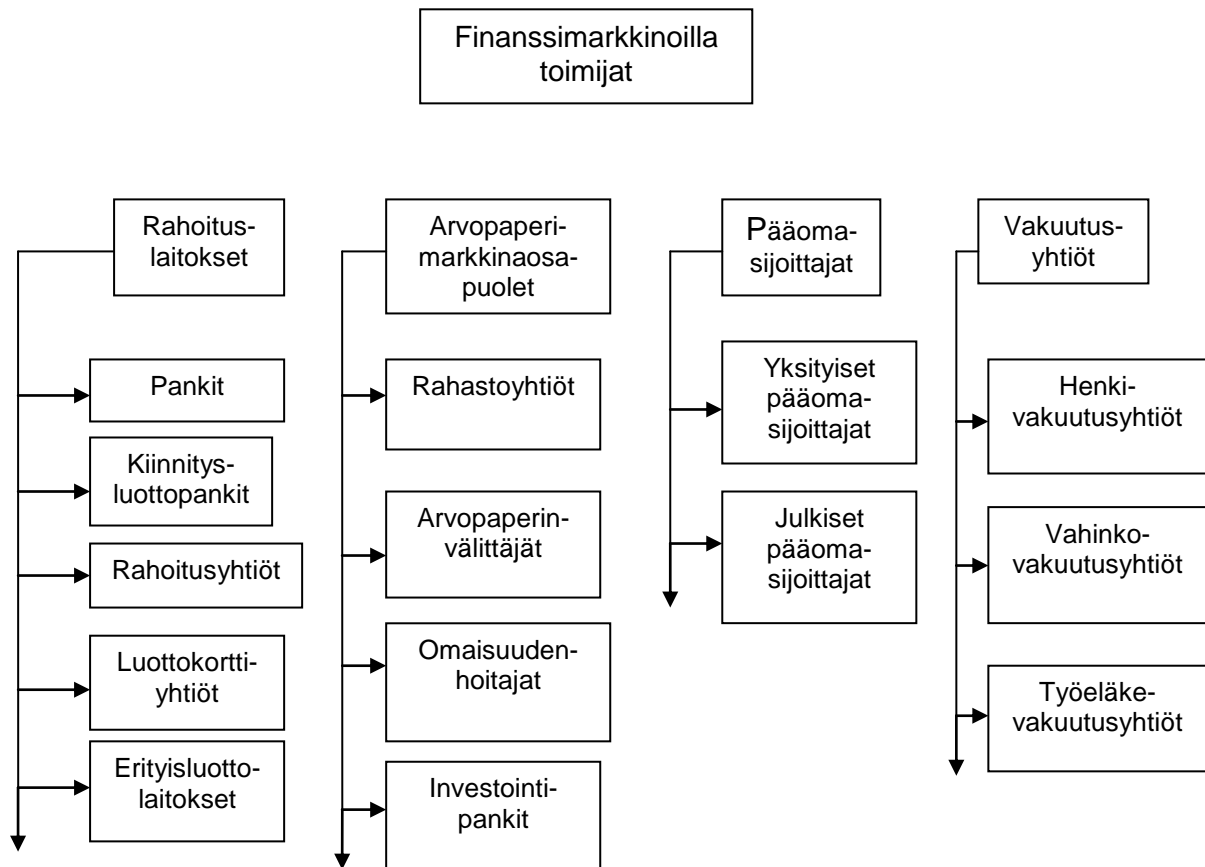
Finanssimarkkinoilla toimijat

Rahoitus-laitokset

Pankit

Kiinnitys-luottopankit

Rahoitusyhtiöt

Luottokortti-yhtiöt

Erityisluotto-laitokset

Arvopaperi-markkinaosa-puolet

Rahastoyhtiöt

Arvopaperin-välittäjät

Omaisuuden-hoitajat

Investointi-pankit

Pääoma-sijoittajat

Yksityiset pääoma-sijoittajat

Julkiset pääoma-sijoittajat

Vakuutus-yhtiöt

Henki-vakuutusyhtiöt

Vahinko-vakuutusyhtiöt

Työeläke-vakuutusyhtiöt